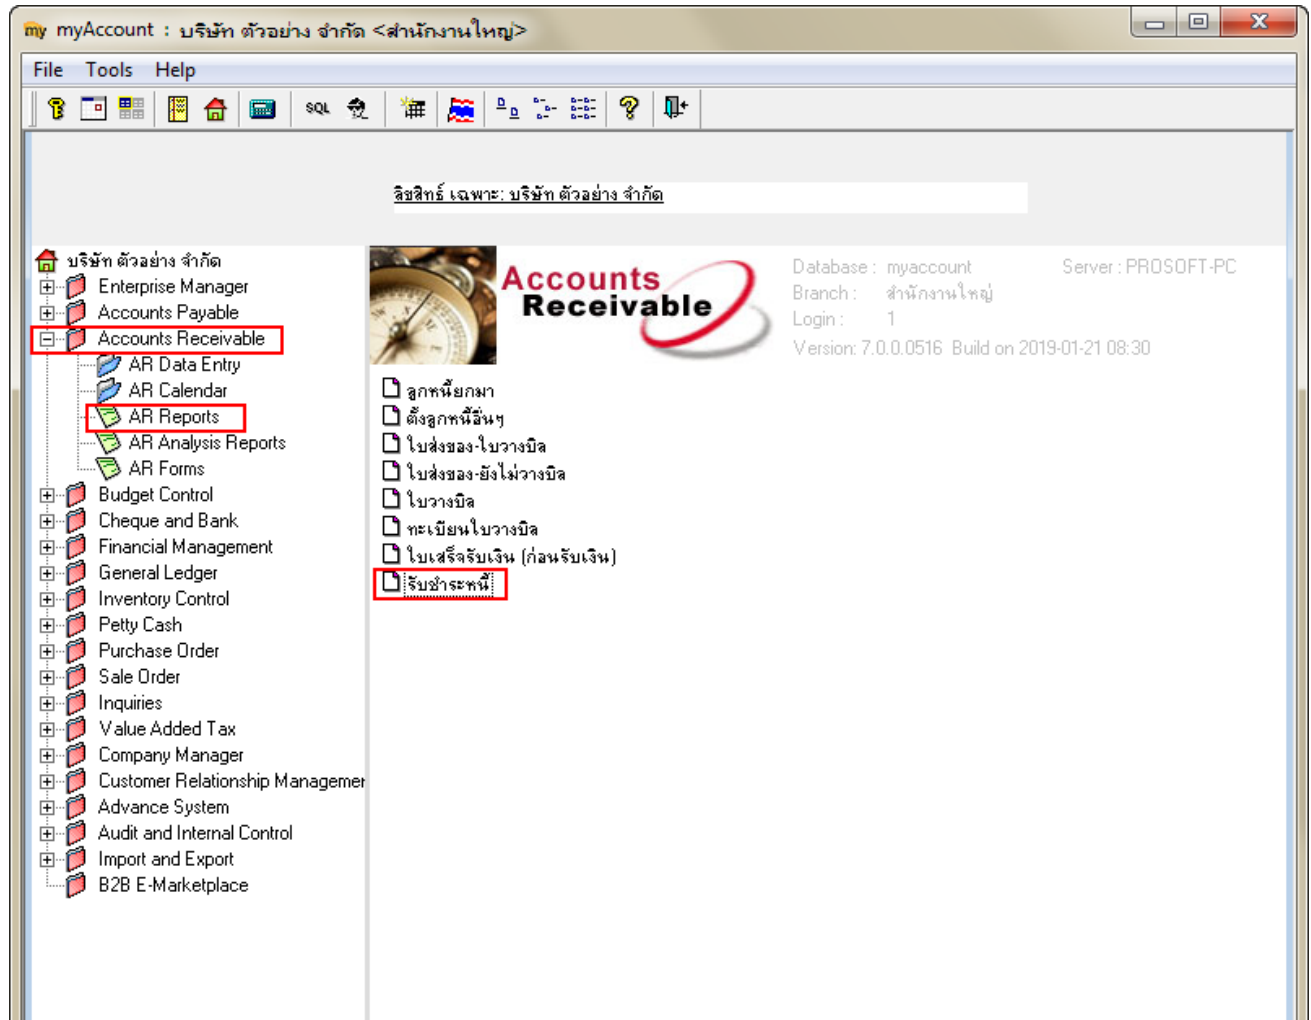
my myAccount : บริษัท ตัวอย่าง จำกัด <สำนักงานใหญ่>

File Tools Help

SQL

ลิขสิทธิ์ เฉพาะ: บริษัท ตัวอย่าง จำกัด

บริษัท ตัวอย่าง จำกัด
Enterprise Manager
Accounts Payable
Accounts Receivable
AR Data Entry
AR Calendar
AR Reports
AR Analysis Reports
AR Forms
Budget Control
Cheque and Bank
Financial Management
General Ledger
Inventory Control
Petty Cash
Purchase Order
Sale Order
Inquiries
Value Added Tax
Company Manager
Customer Relationship Managemer
Advance System
Audit and Internal Control
Import and Export
B2B E-Marketplace

Accounts Receivable

Database : myaccount
Server : PROSOFT-PC
Branch : สำนักงานใหญ่
Login : 1
Version: 7.0.0.0516 Build on 2019-01-21 08:30

ลูกหนี้ยกมา
ตั้งลูกหนี้อื่นๆ
ใบส่งของ-ใบวางบิล
ใบส่งของ-ยังไม่วางบิล
ใบวางบิล
ทะเบียนใบวางบิล
ใบเสร็จรับเงิน (ก่อนรับเงิน)
รับชำระหนี้